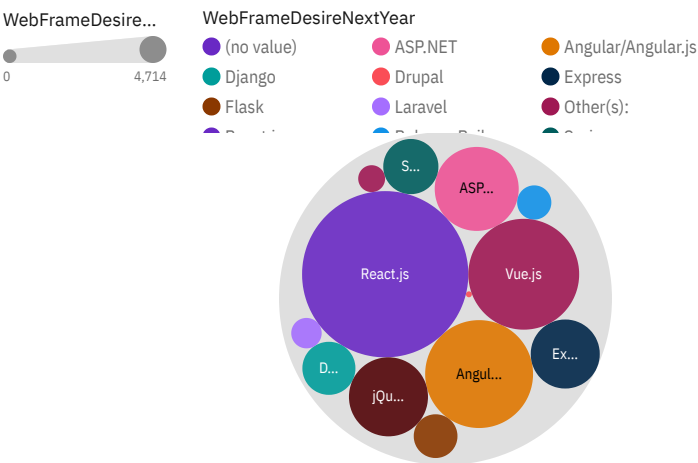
WebFrameDesire...

0

4,714

WebFrameDesireNextYear

(no value)

ASP.NET

Angular/Angular.js

Django

Drupal

Express

Flask

Laravel

Other(s):

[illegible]

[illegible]

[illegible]

S...

ASP...

React.js

Vue.js

Ex...

D...

jQu...

Angul...